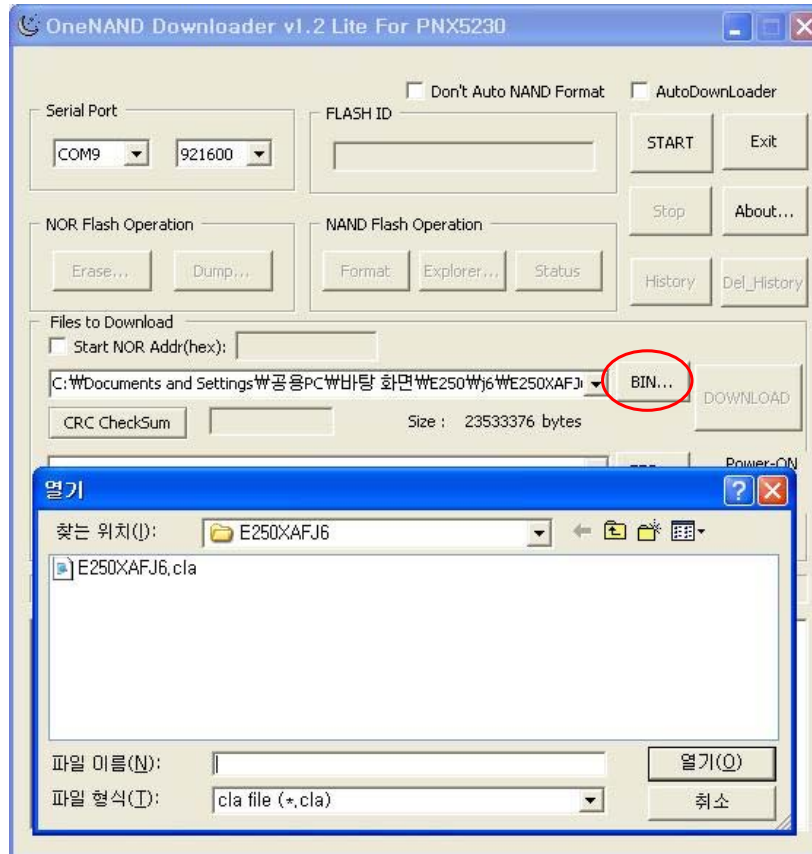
OneNAND Downloader v1.2 Lite For PNX5230

Don't Auto NAND Format
AutoDownLoader

Serial Port
COM9
921600

FLASH ID

START
Exit

NOR Flash Operation
Erase...
Dump...

NAND Flash Operation
Format
Explorer...
Status

Stop
About...

History
Del_History

Files to Download
Start NOR Addr(hex):

C:₩Documents and Settings₩공용PC₩바탕 화면₩E250₩j6₩E250XAFJ
BIN...
DOWNLOAD

CRC CheckSum
Size : 23533376 bytes

Power-ON

열기

찾는 위치(I): E250XAFJ6

E250XAFJ6.cla

파일 이름(N):
열기(O)

파일 형식(T): cla file (*.cla)
취소